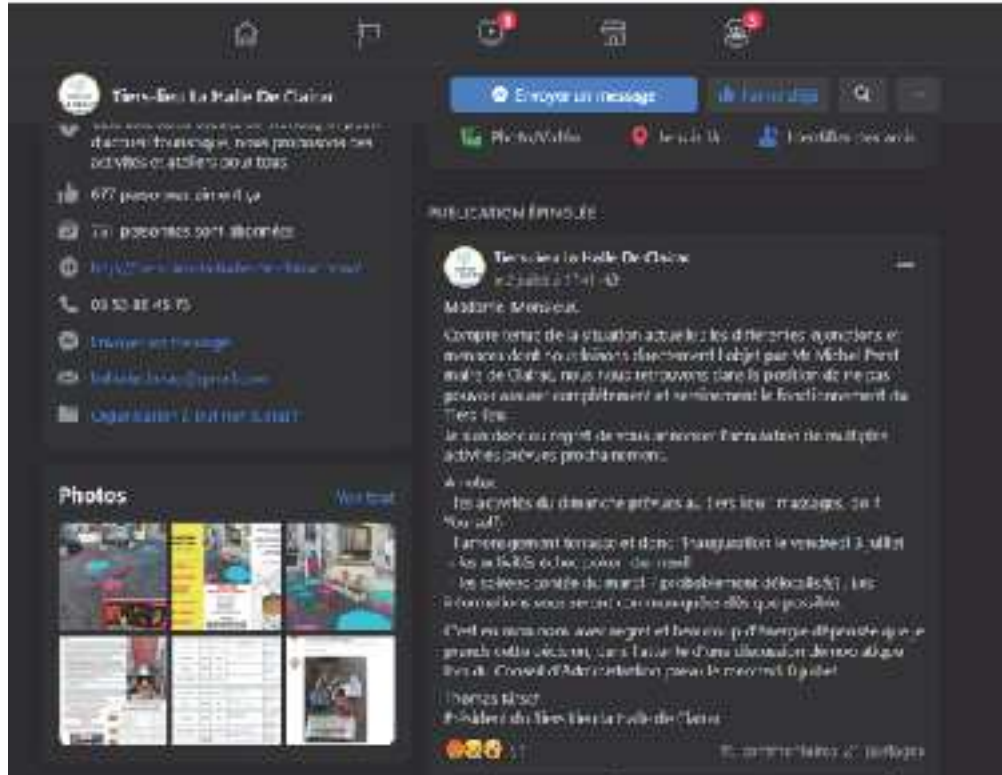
Tiers-lieu La Halle De Clairac

Envoyer un message

J'aime déjà

Photo/Vidéo

Je suis là

Identifier des amis

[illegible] d'accueil touristique, nous proposons des activités et ateliers pour tous

677 personnes aiment ça

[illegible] personnes sont abonnées

http://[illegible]

03 53 88 45 75

Envoyer un message

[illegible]@gmail.com

Organisation à but non lucratif

Photos

Voir tout

PUBLICATION ÉPINGLÉE

Tiers-lieu La Halle De Clairac

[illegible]

Madame, Monsieur,

Compte tenu de la situation actuelle, les différentes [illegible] et menaces dont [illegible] découvrent l'objet par Mr Michel Perat maire de Clairac, nous nous retrouvons dans la position de ne pas pouvoir assurer complètement et sereinement le fonctionnement du Tiers-lieu.

Je suis donc au regret de vous annoncer l'annulation de multiples activités prévues prochainement.

À noter :
- les activités du dimanche prévues au Tiers-lieu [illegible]
- l'aménagement terrasse et donc l'inauguration le vendredi 3 juillet
- les activités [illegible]
- les ateliers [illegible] ([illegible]), les informations vous seront communiquées dès que possible.

C'est en mon nom, avec regret et beaucoup d'énergie dépensée que je prends cette décision, dans l'attente d'une discussion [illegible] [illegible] Conseil d'Administration prévu le mercredi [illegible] juillet.

Thomas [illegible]
Président du Tiers-lieu La Halle de Clairac

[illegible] commentaires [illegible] partages